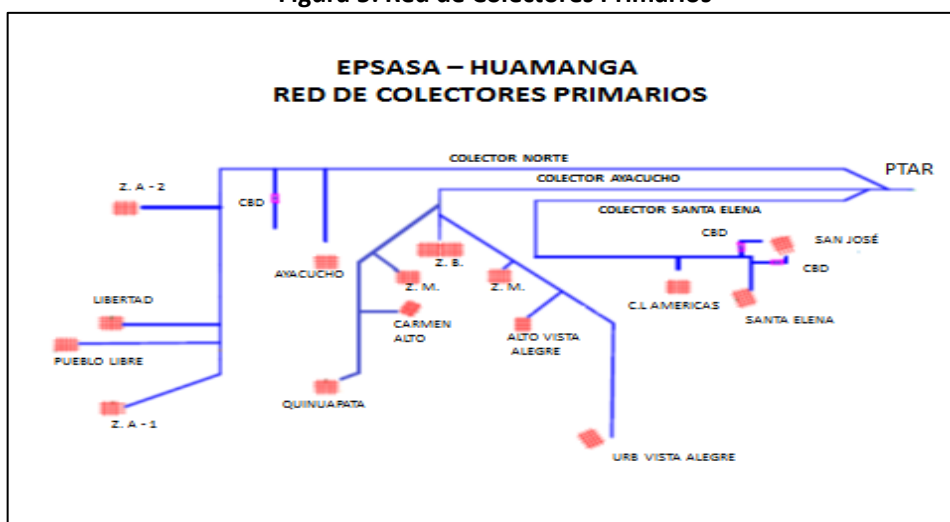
Figura 5. Red de Colectores Primarios

EPSASA – HUAMANGA
RED DE COLECTORES PRIMARIOS

COLECTOR NORTE
PTAR
COLECTOR AYACUCHO
COLECTOR SANTA ELENA
Z. A - 2
CBD
CBD
SAN JOSÉ
CBD
AYACUCHO
Z. B.
Z. M.
Z. M.
LIBERTAD
C.L AMERICAS
SANTA ELENA
CARMEN ALTO
ALTO VISTA ALEGRE
PUEBLO LIBRE
QUINUAPATA
Z. A - 1
URB VISTA ALEGRE